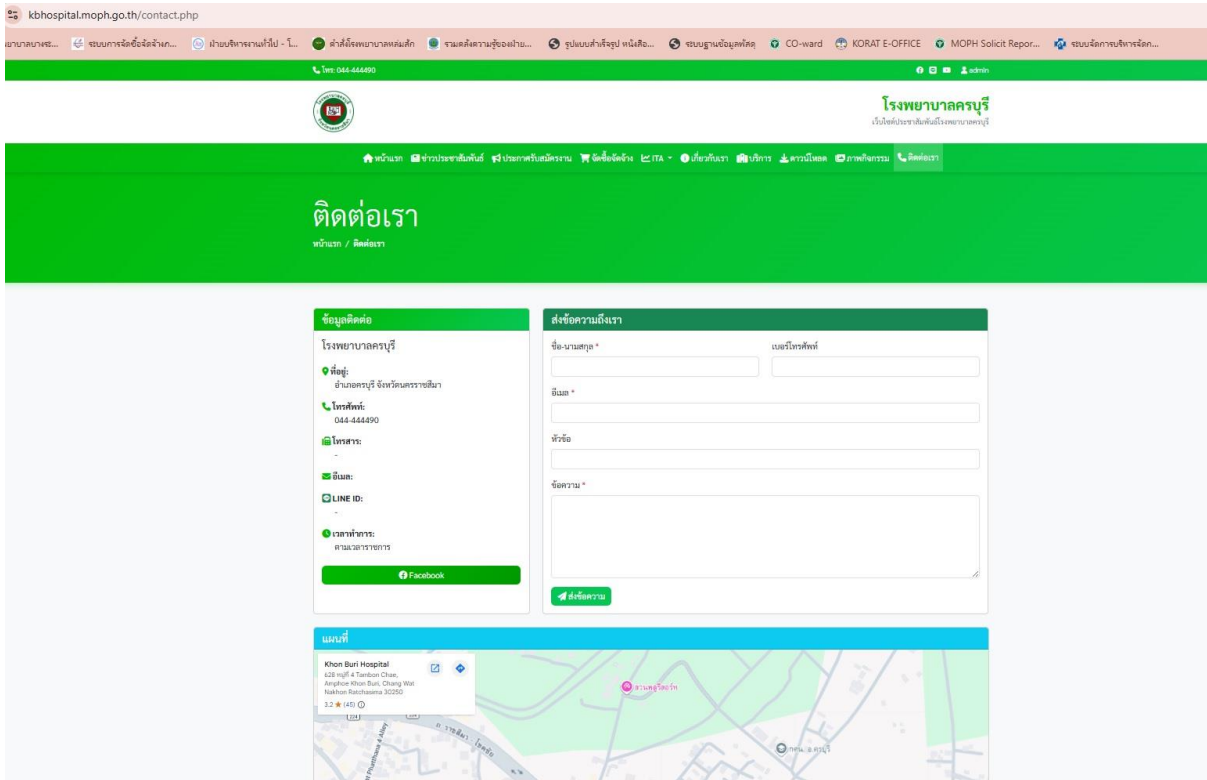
kbhospital.moph.go.th/contact.php

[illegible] ระบบการจัดซื้อจัดจ้าง... ฝ่ายบริหารงานทั่วไป - โ... คำสั่งโรงพยาบาล... รวมคลังความรู้ของฝ่าย... รูปแบบสำเร็จรูป หนังสือ... ระบบฐานข้อมูลพัสดุ CO-ward KORAT E-OFFICE MOPH Solicit Repor... ระบบจัดการบริหารจัดก...

โทร: 044-444490

admin

โรงพยาบาลครบุรี
เว็บไซต์ประชาสัมพันธ์โรงพยาบาลครบุรี

หน้าแรก ข่าวประชาสัมพันธ์ ประกาศรับสมัครงาน จัดซื้อจัดจ้าง ITA เกี่ยวกับเรา บริการ ดาวน์โหลด ภาพกิจกรรม ติดต่อเรา

ติดต่อเรา
หน้าแรก / ติดต่อเรา

ข้อมูลติดต่อ
โรงพยาบาลครบุรี
ที่อยู่:
อำเภอครบุรี จังหวัดนครราชสีมา
โทรศัพท์:
044-444490
โทรสาร:
-
อีเมล:
LINE ID:
-
เวลาทำการ:
ตามเวลาราชการ
Facebook

ส่งข้อความถึงเรา
ชื่อ-นามสกุล *
เบอร์โทรศัพท์
อีเมล *
หัวข้อ
ข้อความ *
ส่งข้อความ

แผนที่
Khon Buri Hospital
628 หมู่ที่ 4 Tambon Chae, Amphoe Khon Buri, Chang Wat Nakhon Ratchasima 30250
3.2 ★ (45)
สวนสุขภาพ
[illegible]